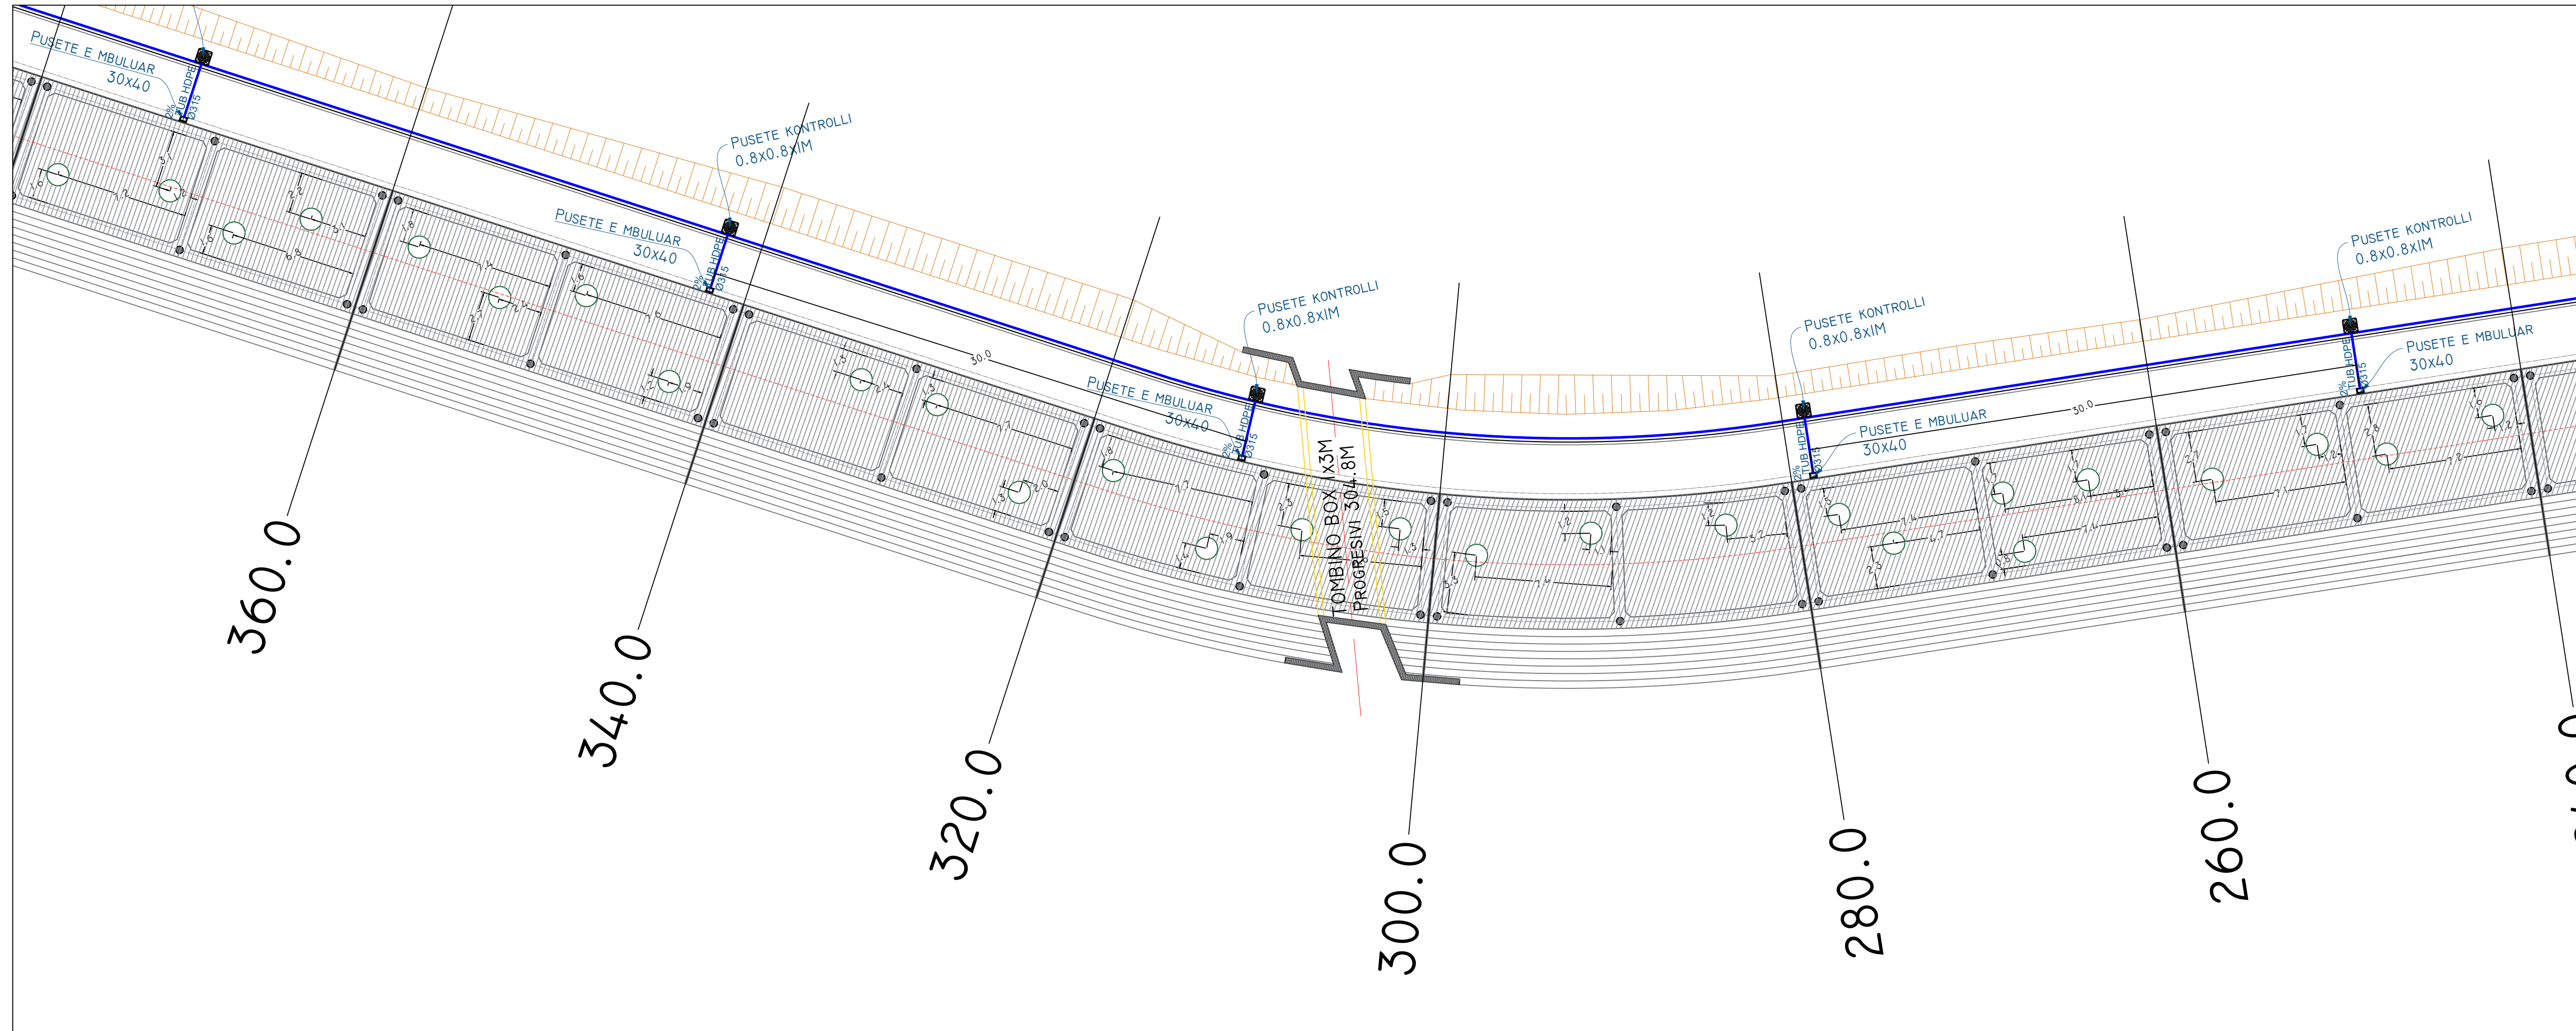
PUSETE E MBULUAR
30X40

TUB HDPE
Ø315
2%

PUSETE KONTROLLI
0.8X0.8XIM

PUSETE E MBULUAR
30X40

TUB HDPE
Ø315
2%

30.0

PUSETE KONTROLLI
0.8X0.8XIM

PUSETE E MBULUAR
30X40

TUB HDPE
Ø315
2%

TOMBINO BOX 1X3M
PROGRESIVI 304.8M

PUSETE KONTROLLI
0.8X0.8XIM

PUSETE E MBULUAR
30X40

TUB HDPE
Ø315
2%

30.0

PUSETE KONTROLLI
0.8X0.8XIM

PUSETE E MBULUAR
30X40

TUB HDPE
Ø315
2%

360.0

340.0

320.0

300.0

280.0

260.0